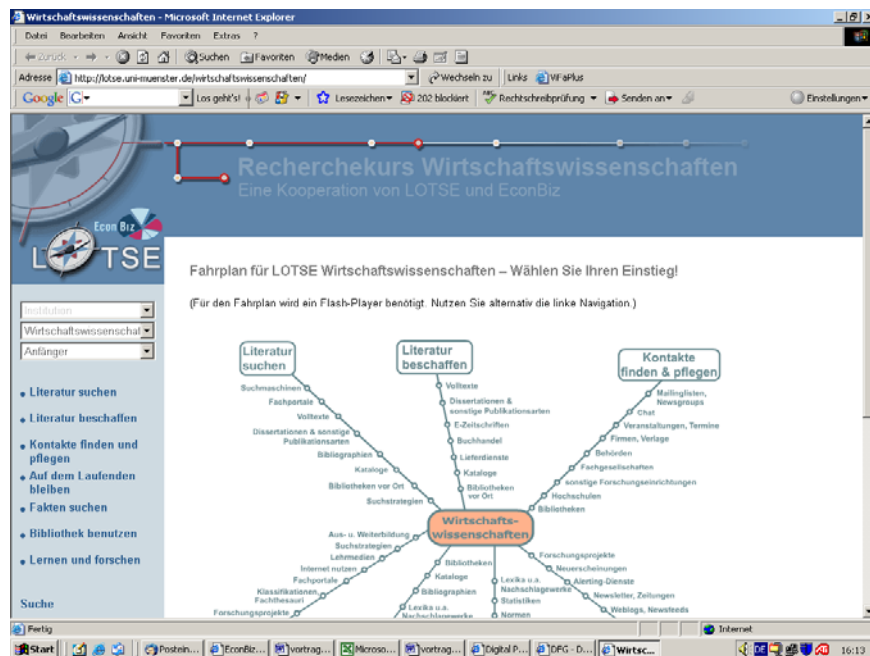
Wirtschaftswissenschaften - Microsoft Internet Explorer

Datei Bearbeiten Ansicht Favoriten Extras ?

Zurück Suchen Favoriten Medien

Adresse http://lotse.uni-muenster.de/wirtschaftswissenschaften/ Wechseln zu Links ViFaPlus

Google Los geht's! Lesezeichen 202 blockiert Rechtschreibprüfung Senden an Einstellungen

Recherchekurs Wirtschaftswissenschaften
Eine Kooperation von LOTSE und EconBiz

EconBiz
LOTSE

Institution
Wirtschaftswissenschaf
Anfänger

Literatur suchen
Literatur beschaffen
Kontakte finden und pflegen
Auf dem Laufenden bleiben
Fakten suchen
Bibliothek benutzen
Lernen und forschen

Suche

Fahrplan für LOTSE Wirtschaftswissenschaften – Wählen Sie Ihren Einstieg!

(Für den Fahrplan wird ein Flash-Player benötigt. Nutzen Sie alternativ die linke Navigation.)

Literatur suchen
Suchmaschinen
Fachportale
Volltexte
Dissertationen & sonstige Publikationsarten
Bibliographien
Kataloge
Bibliotheken vor Ort
Suchstrategien

Literatur beschaffen
Volltexte
Dissertationen & sonstige Publikationsarten
E-Zeitschriften
Buchhandel
Lieferdienste
Kataloge
Bibliotheken vor Ort

Kontakte finden & pflegen
Mailinglisten, Newsgroups
Chat
Veranstaltungen, Termine
Firmen, Verlage
Behörden
Fachgesellschaften
sonstige Forschungseinrichtungen
Hochschulen
Bibliotheken

Wirtschafts-wissenschaften

Aus- u. Weiterbildung
Suchstrategien
Lehrmedien
Internet nutzen
Fachportale
Klassifikationen, Fachthesauri
Forschungsprojekte

Bibliotheken
Kataloge
Bibliographien
Lexika u.a. Nachschlagewerke

Lexika u.a. Nachschlagewerke
Statistiken
Normen

Forschungsprojekte
Neuerscheinungen
Alerting-Dienste
Newsletter, Zeitungen
Weblogs, Newsfeeds

Fertig
Internet

Start Postein... EconBiz... vortrag... Microso... vortrag... Digital P... DFG - D... Wirtsc... 16:13